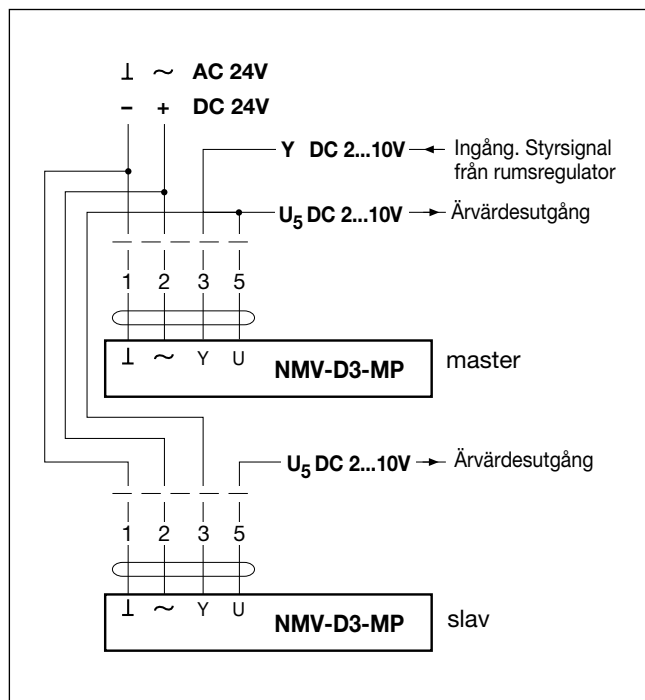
⊥ ~ AC 24V
– + DC 24V

Y DC 2...10V Ingång. Styrsignal från rumsregulator

$U_5$ DC 2...10V Ärvärdesutgång

1 2 3 5

⊥ ~ Y U NMV-D3-MP

master

$U_5$ DC 2...10V Ärvärdesutgång

1 2 3 5

⊥ ~ Y U NMV-D3-MP

slav